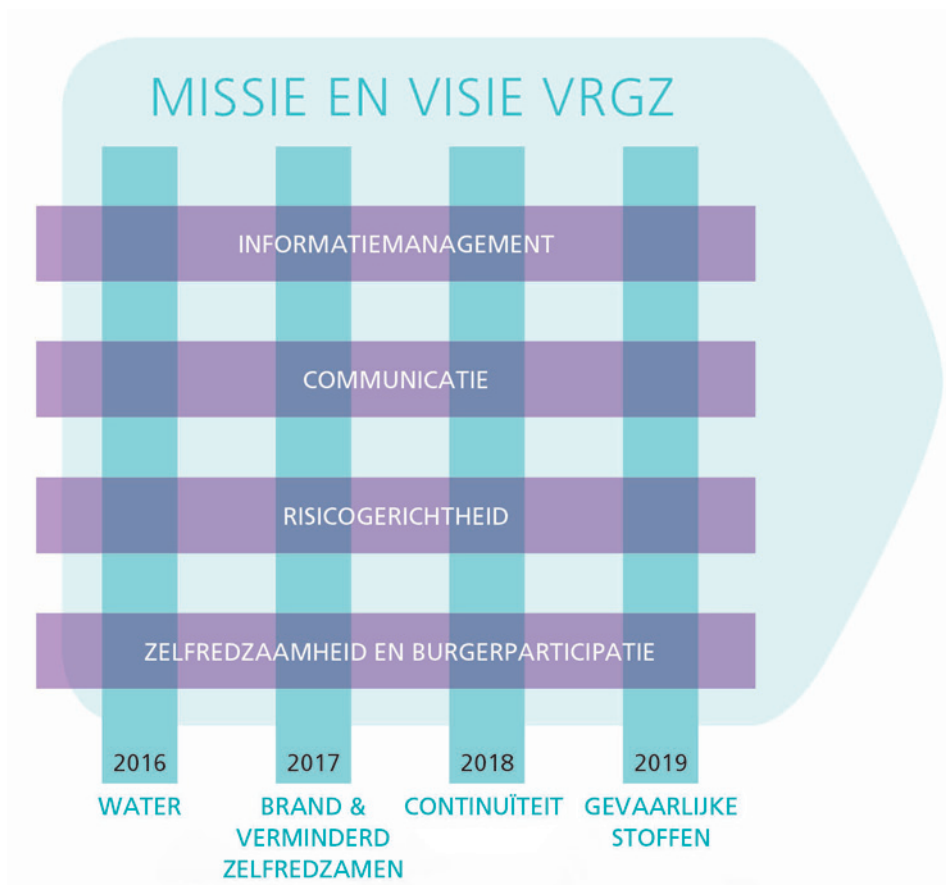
MISSIE EN VISIE VRGZ

INFORMATIEMANAGEMENT

COMMUNICATIE

RISICOGERICHTHEID

ZELFREDZAAMHEID EN BURGERPARTICIPATIE

2016
WATER

2017
BRAND & VERMINDERD ZELFREDZAMEN

2018
CONTINUÏTEIT

2019
GEVAARLIJKE STOFFEN